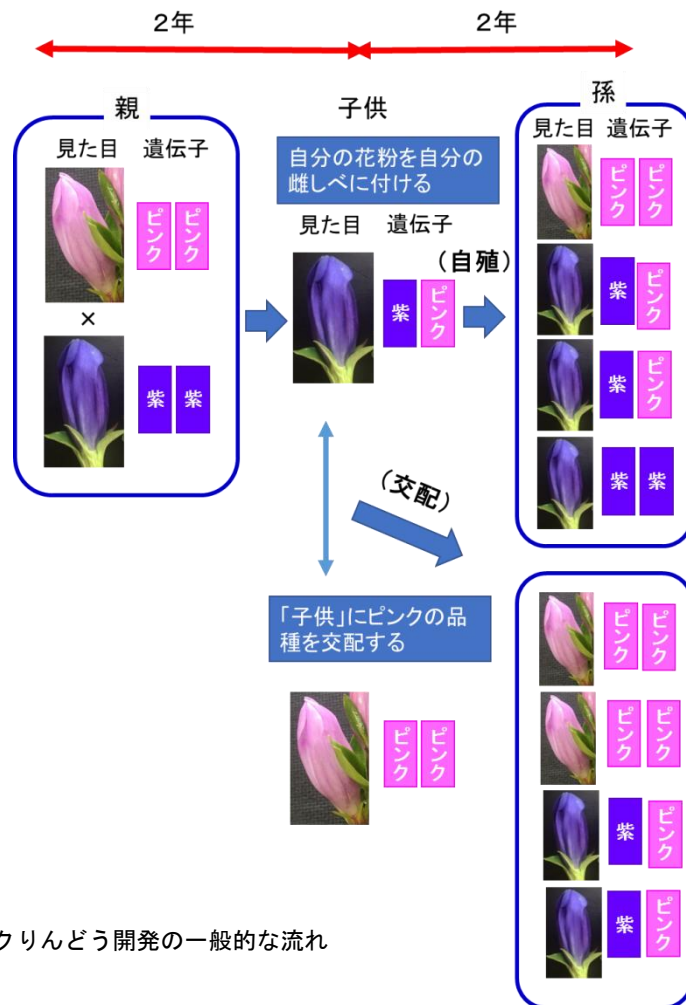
2年

2年

親

見た目 遺伝子

ピンク ピンク

×

紫 紫

子供

自分の花粉を自分の雌しべに付ける

見た目 遺伝子

紫 ピンク

(自殖)

孫

見た目 遺伝子

ピンク ピンク

紫 ピンク

紫 ピンク

紫 紫

(交配)

「子供」にピンクの品種を交配する

ピンク ピンク

ピンク ピンク

ピンク ピンク

紫 ピンク

紫 ピンク

クりんどう開発の一般的な流れ